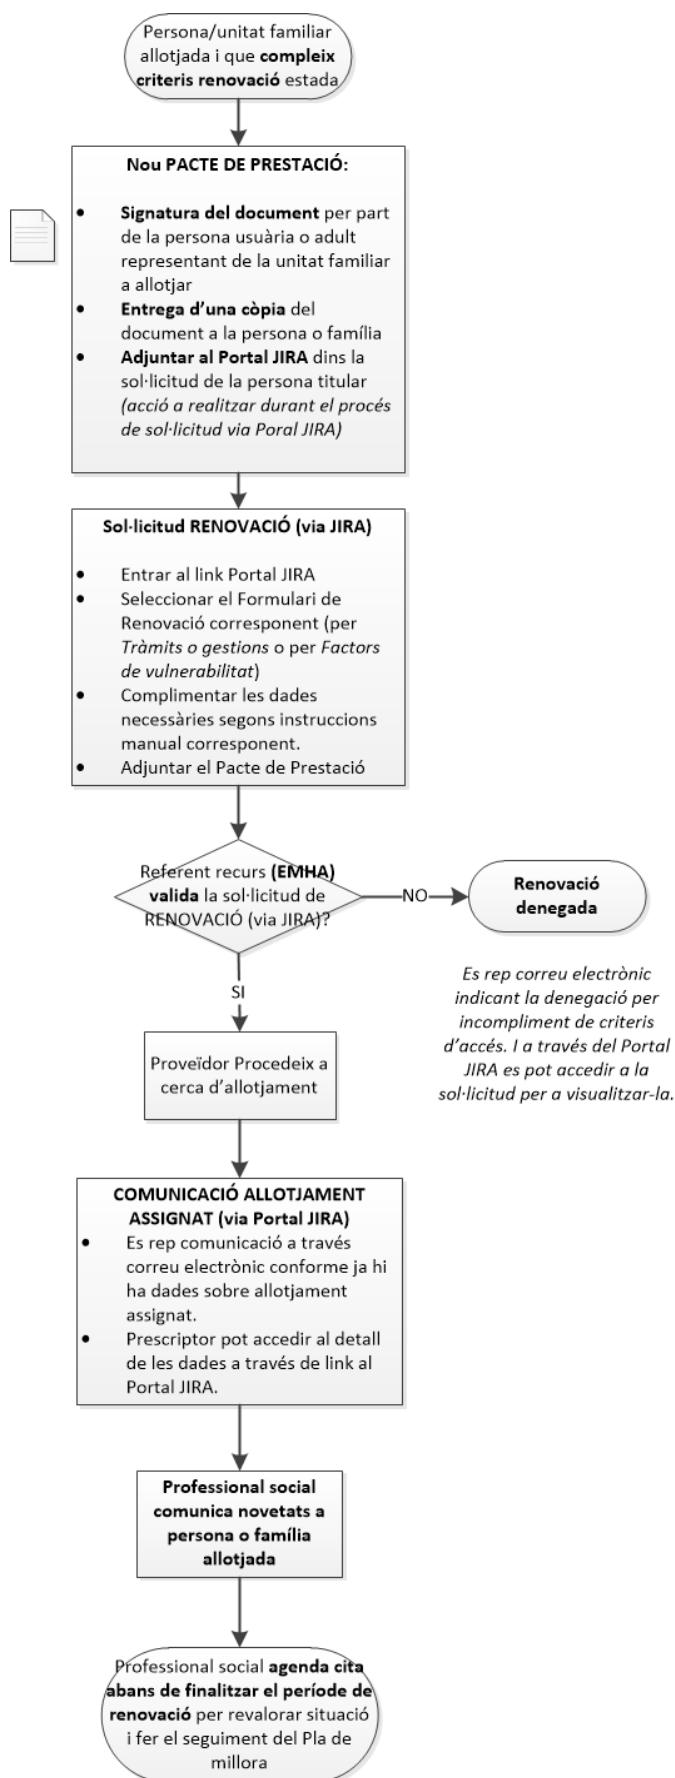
Persona/unitat familiar allotjada i que **compleix criteris renovació** estada

**Nou PACTE DE PRESTACIÓ:**

- **Signatura del document** per part de la persona usuària o adult representant de la unitat familiar a allotjar
- **Entrega d'una còpia** del document a la persona o família
- **Adjuntar al Portal JIRA** dins la sol·licitud de la persona titular *(acció a realitzar durant el procés de sol·licitud via Poral JIRA)*

**Sol·licitud RENOVACIÓ (via JIRA)**

- Entrar al link Portal JIRA
- Seleccionar el Formulari de Renovació corresponent (per *Tràmits o gestions* o per *Factors de vulnerabilitat*)
- Complimentar les dades necessàries segons instruccions manual corresponent.
- Adjuntar el Pacte de Prestació

Referent recurs **(EMHA) valida** la sol·licitud de RENOVACIÓ (via JIRA)?

NO

**Renovació denegada**

*Es rep correu electrònic indicant la denegació per incompliment de criteris d'accés. I a través del Portal JIRA es pot accedir a la sol·licitud per a visualitzar-la.*

SI

Proveïdor Procedeix a cerca d'allotjament

**COMUNICACIÓ ALLOTJAMENT ASSIGNAT (via Portal JIRA)**

- Es rep comunicació a través correu electrònic conforme ja hi ha dades sobre allotjament assignat.
- Prescriptor pot accedir al detall de les dades a través de link al Portal JIRA.

**Professional social comunica novetats a persona o família allotjada**

Professional social **agenda cita abans de finalitzar el període de renovació** per revalorar situació i fer el seguiment del Pla de millora